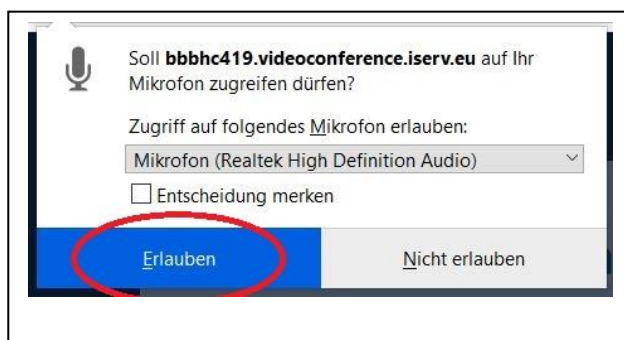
Soll **bbbhc419.videoconference.iserv.eu** auf Ihr Mikrofon zugreifen dürfen?

Zugriff auf folgendes Mikrofon erlauben:

Mikrofon (Realtek High Definition Audio)

Entscheidung merken

Erlauben

Nicht erlauben